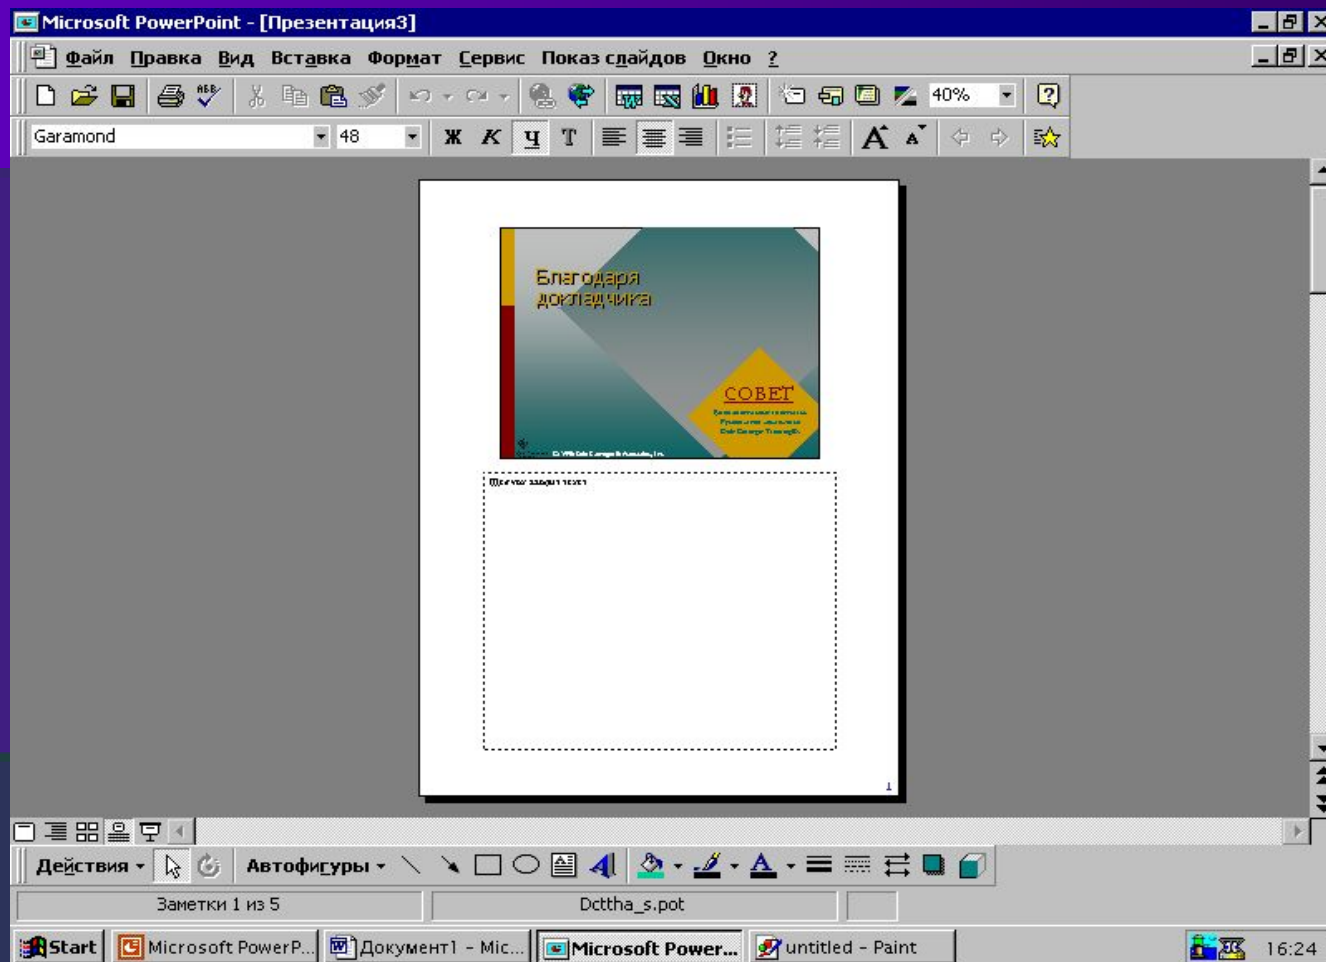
Microsoft PowerPoint - [Презентация3]

Файл Правка Вид Вставка Формат Сервис Показ слайдов Окно ?

40%

Garamond 48

Ж К Ч Т

Благодаря докладчика

СОВЕТ

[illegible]

Действия Автофигуры

Заметки 1 из 5 Dcttha_s.pot

Start Microsoft PowerP... Документ1 - Mic... Microsoft Power... untitled - Paint 16:24